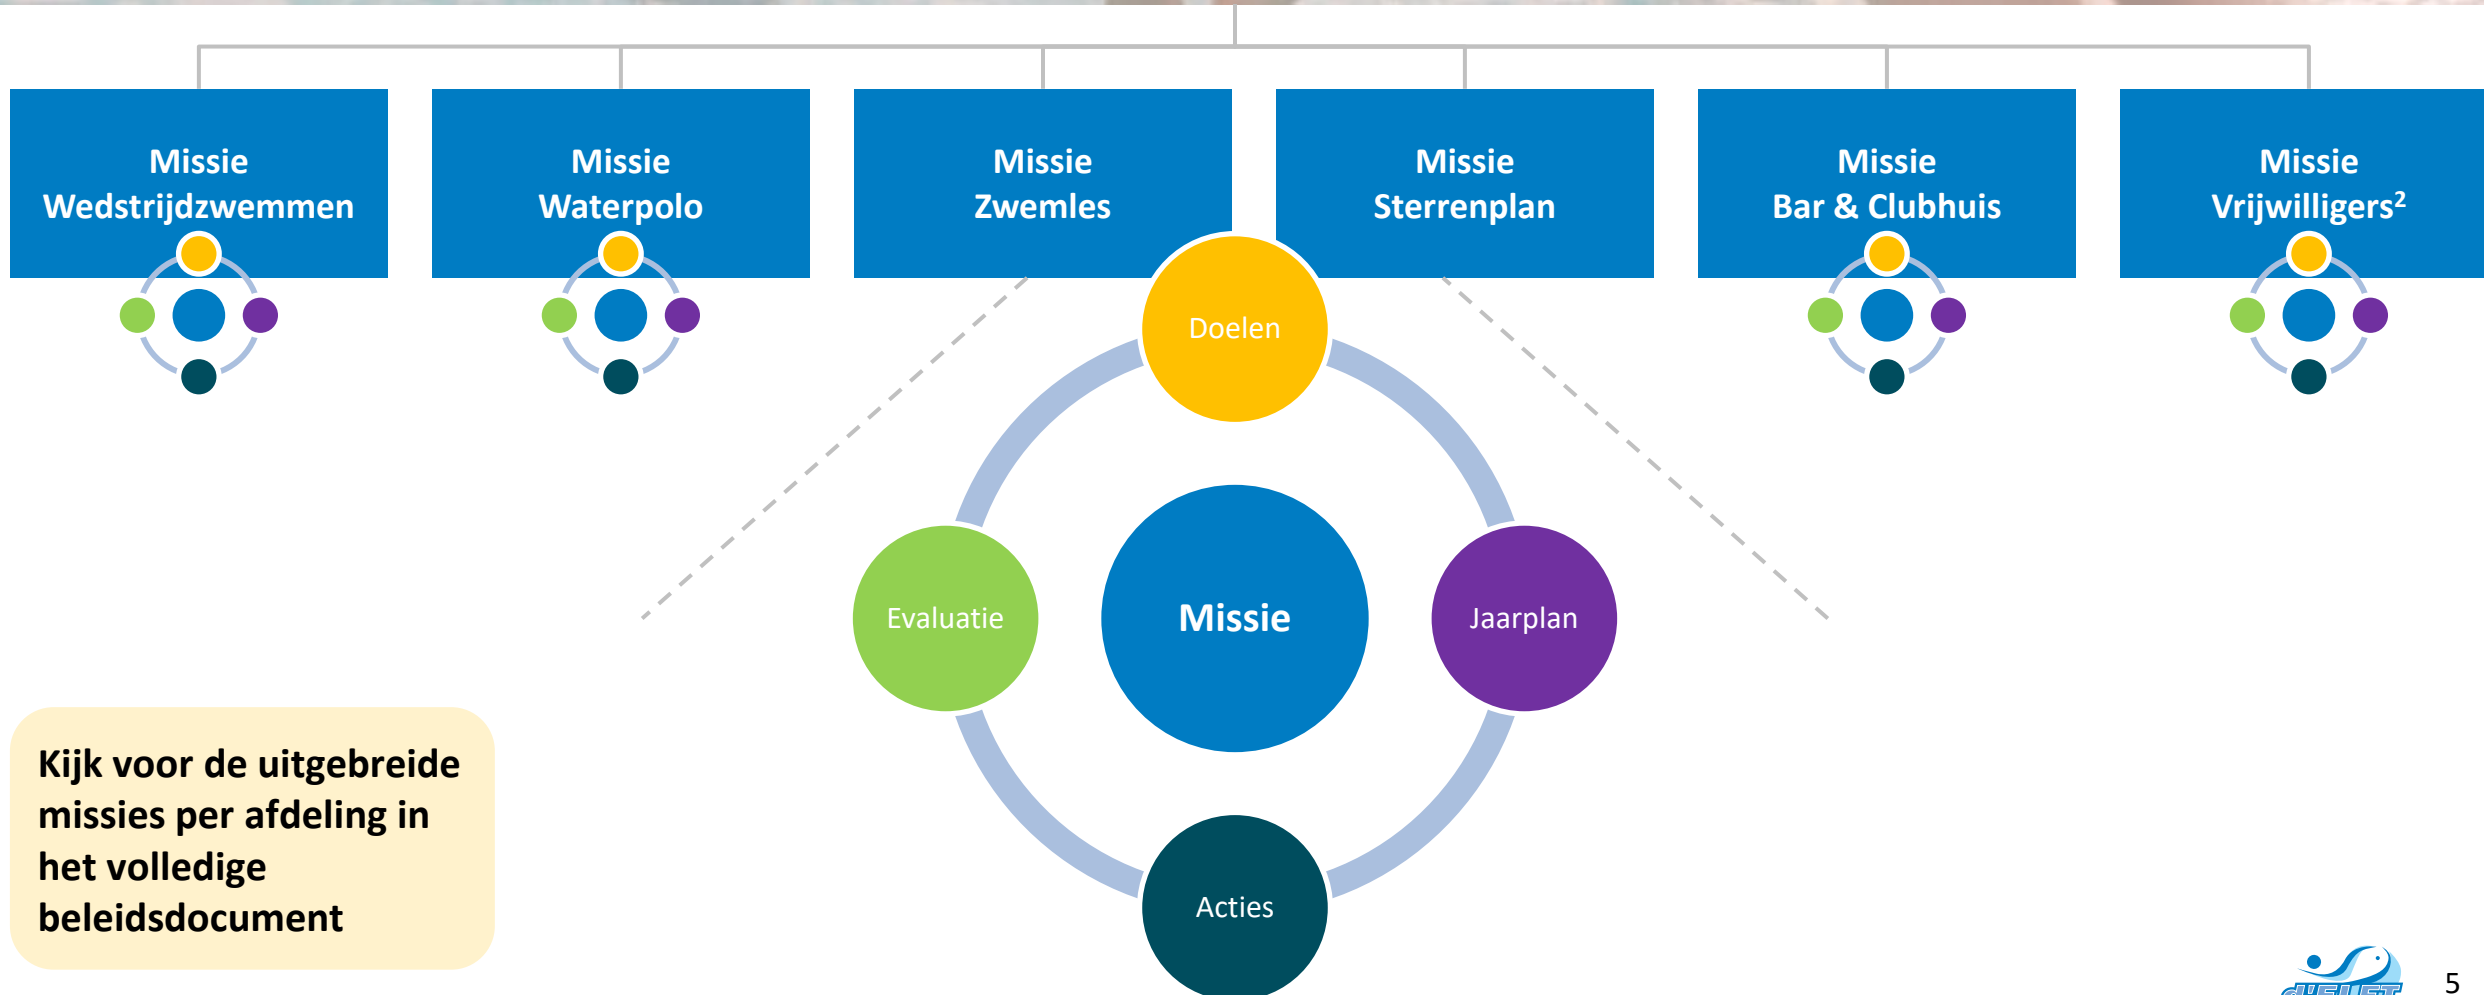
Missie Wedstrijdzwemmen

Missie Waterpolo

Missie Zwemles

Missie Sterrenplan

Missie Bar & Clubhuis

Missie Vrijwilligers$^2$

Doelen

Evaluatie

Missie

Jaarplan

Acties

Kijk voor de uitgebreide missies per afdeling in het volledige beleidsdocument

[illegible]

5